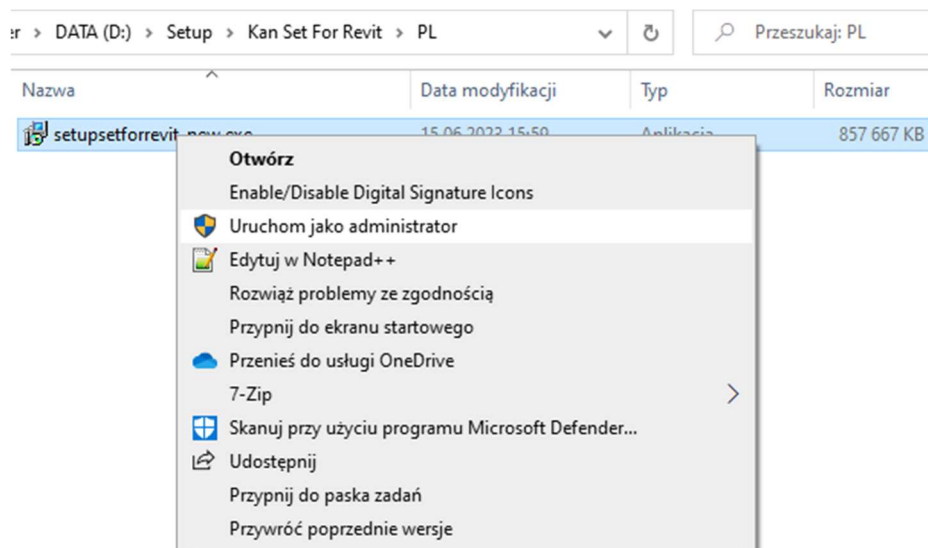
er › DATA (D:) › Setup › Kan Set For Revit › PL

Przeszukaj: PL

| Nazwa | Data modyfikacji | Typ | Rozmiar |
|---|---|---|---|
| setupsetforrevit_new.exe | 15.06.2023 15:50 | Aplikacja | 857 667 KB |

Otwórz
Enable/Disable Digital Signature Icons
Uruchom jako administrator
Edytuj w Notepad++
Rozwiąż problemy ze zgodnością
Przypnij do ekranu startowego
Przenieś do usługi OneDrive
7-Zip
Skanuj przy użyciu programu Microsoft Defender...
Udostępnij
Przypnij do paska zadań
Przywróć poprzednie wersje